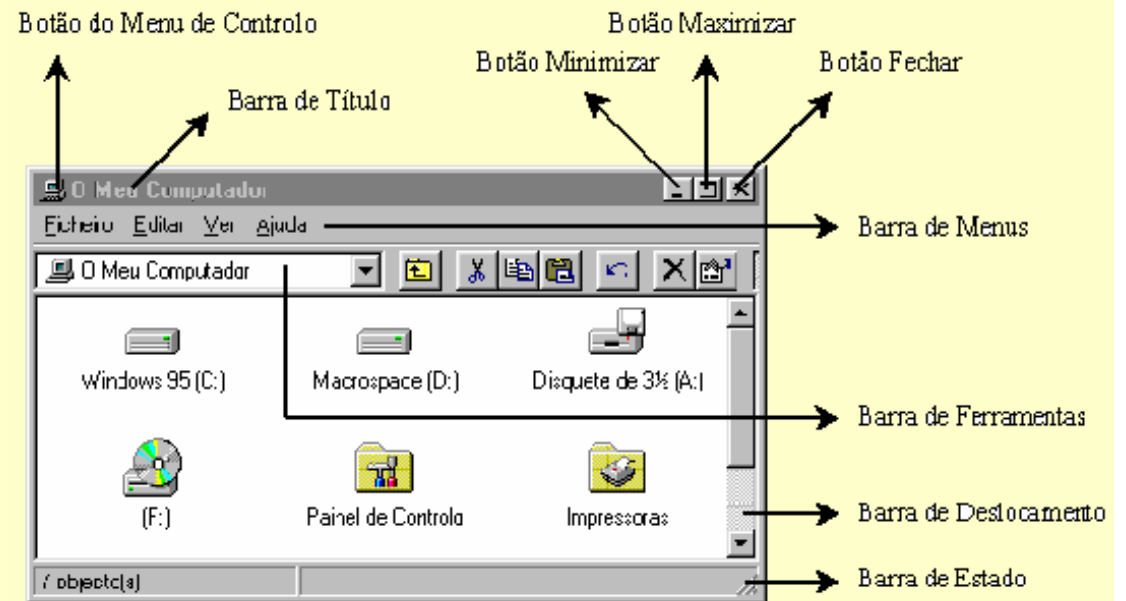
Botão do Menu de Controlo

Botão Maximizar

Botão Minimizar

Botão Fechar

Barra de Título

O Meu Computador

Ficheiro Editar Ver Ajuda

Barra de Menus

O Meu Computador

Windows 95 (C:)

Macrospace (D:)

Disquete de 3½ (A:)

Barra de Ferramentas

(F:)

Painel de Controlo

Impressoras

Barra de Deslocamento

7 objecto(s)

Barra de Estado